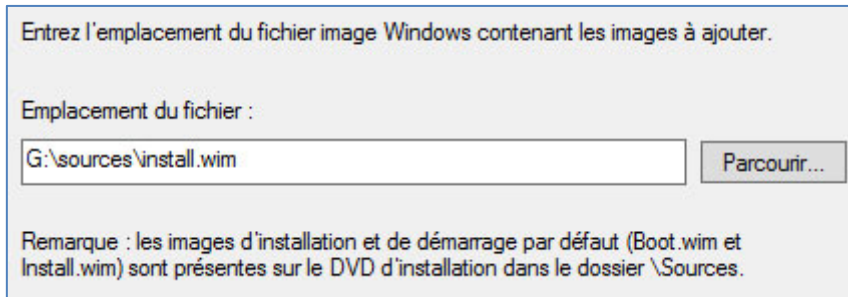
Entrez l'emplacement du fichier image Windows contenant les images à ajouter.

Emplacement du fichier :

G:\sources\install.wim

Parcourir...

Remarque : les images d'installation et de démarrage par défaut (Boot.wim et Install.wim) sont présentes sur le DVD d'installation dans le dossier \Sources.